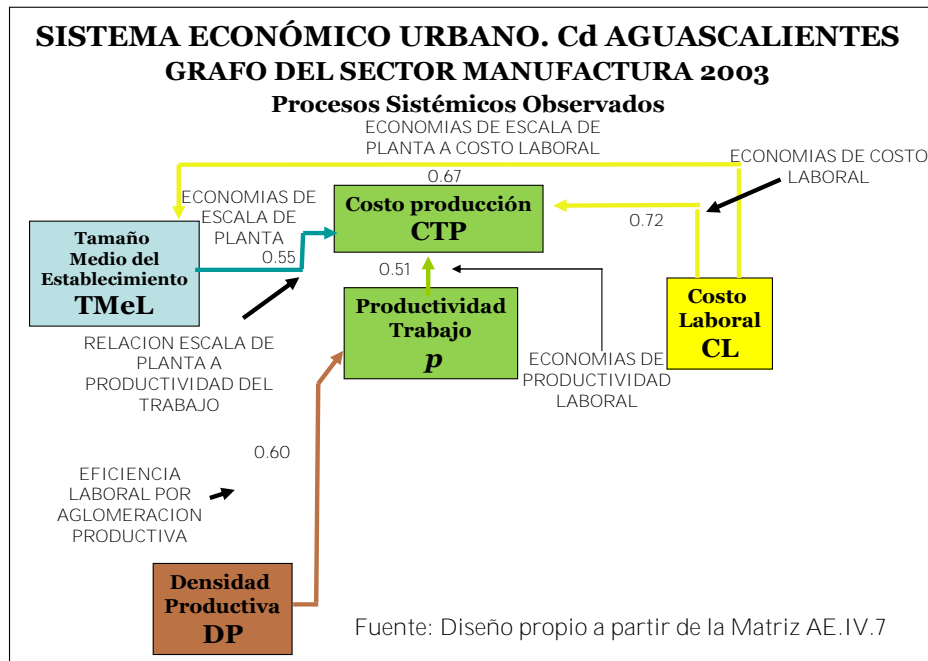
SISTEMA ECONÓMICO URBANO. Cd AGUASCALIENTES
GRAFO DEL SECTOR MANUFACTURA 2003
Procesos Sistémicos Observados

ECONOMIAS DE ESCALA DE PLANTA A COSTO LABORAL

0.67

ECONOMIAS DE COSTO LABORAL

ECONOMIAS DE ESCALA DE PLANTA

Costo producción
CTP

0.72

Tamaño Medio del Establecimiento
TMeL

0.55

0.51

Productividad Trabajo
$p$

Costo Laboral
CL

RELACION ESCALA DE PLANTA A PRODUCTIVIDAD DEL TRABAJO

ECONOMIAS DE PRODUCTIVIDAD LABORAL

0.60

EFICIENCIA LABORAL POR AGLOMERACION PRODUCTIVA

Densidad Productiva
DP

Fuente: Diseño propio a partir de la Matriz AE.IV.7